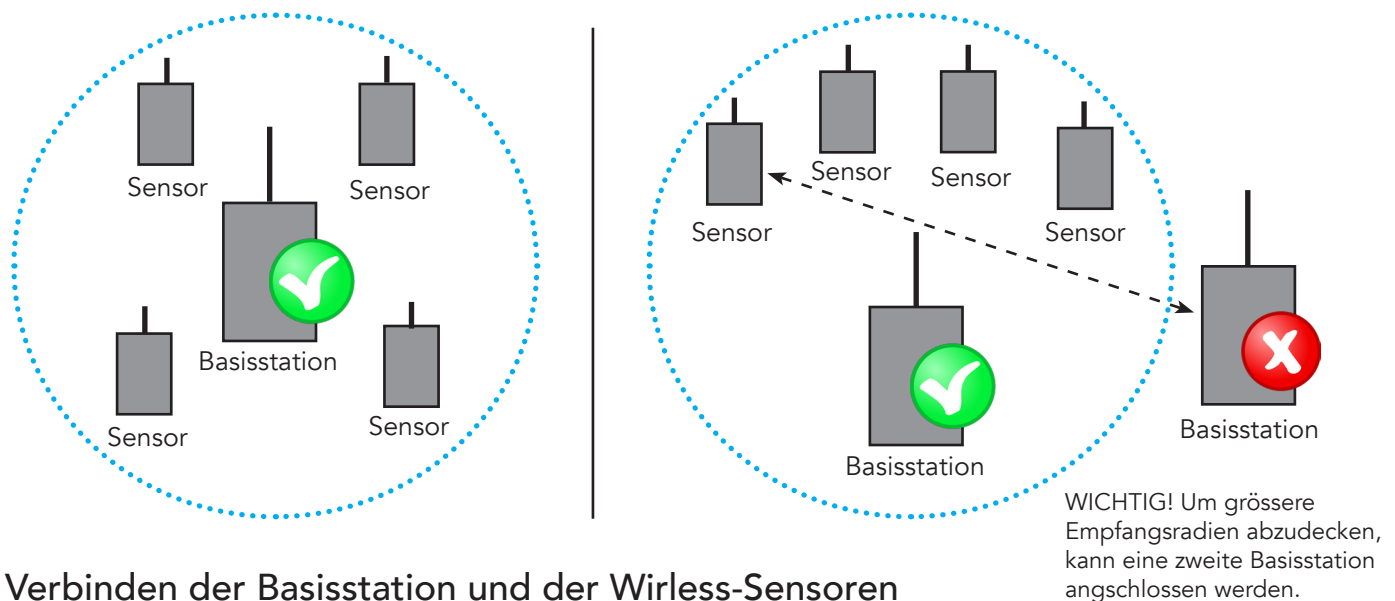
Sensor

Sensor

Basisstation

Sensor

Sensor

Sensor

Sensor

Sensor

Sensor

Basisstation

Basisstation

WICHTIG! Um grössere Empfangsradien abzudecken, kann eine zweite Basisstation angschlossen werden.

Verbinden der Basisstation und der Wirless-Sensoren